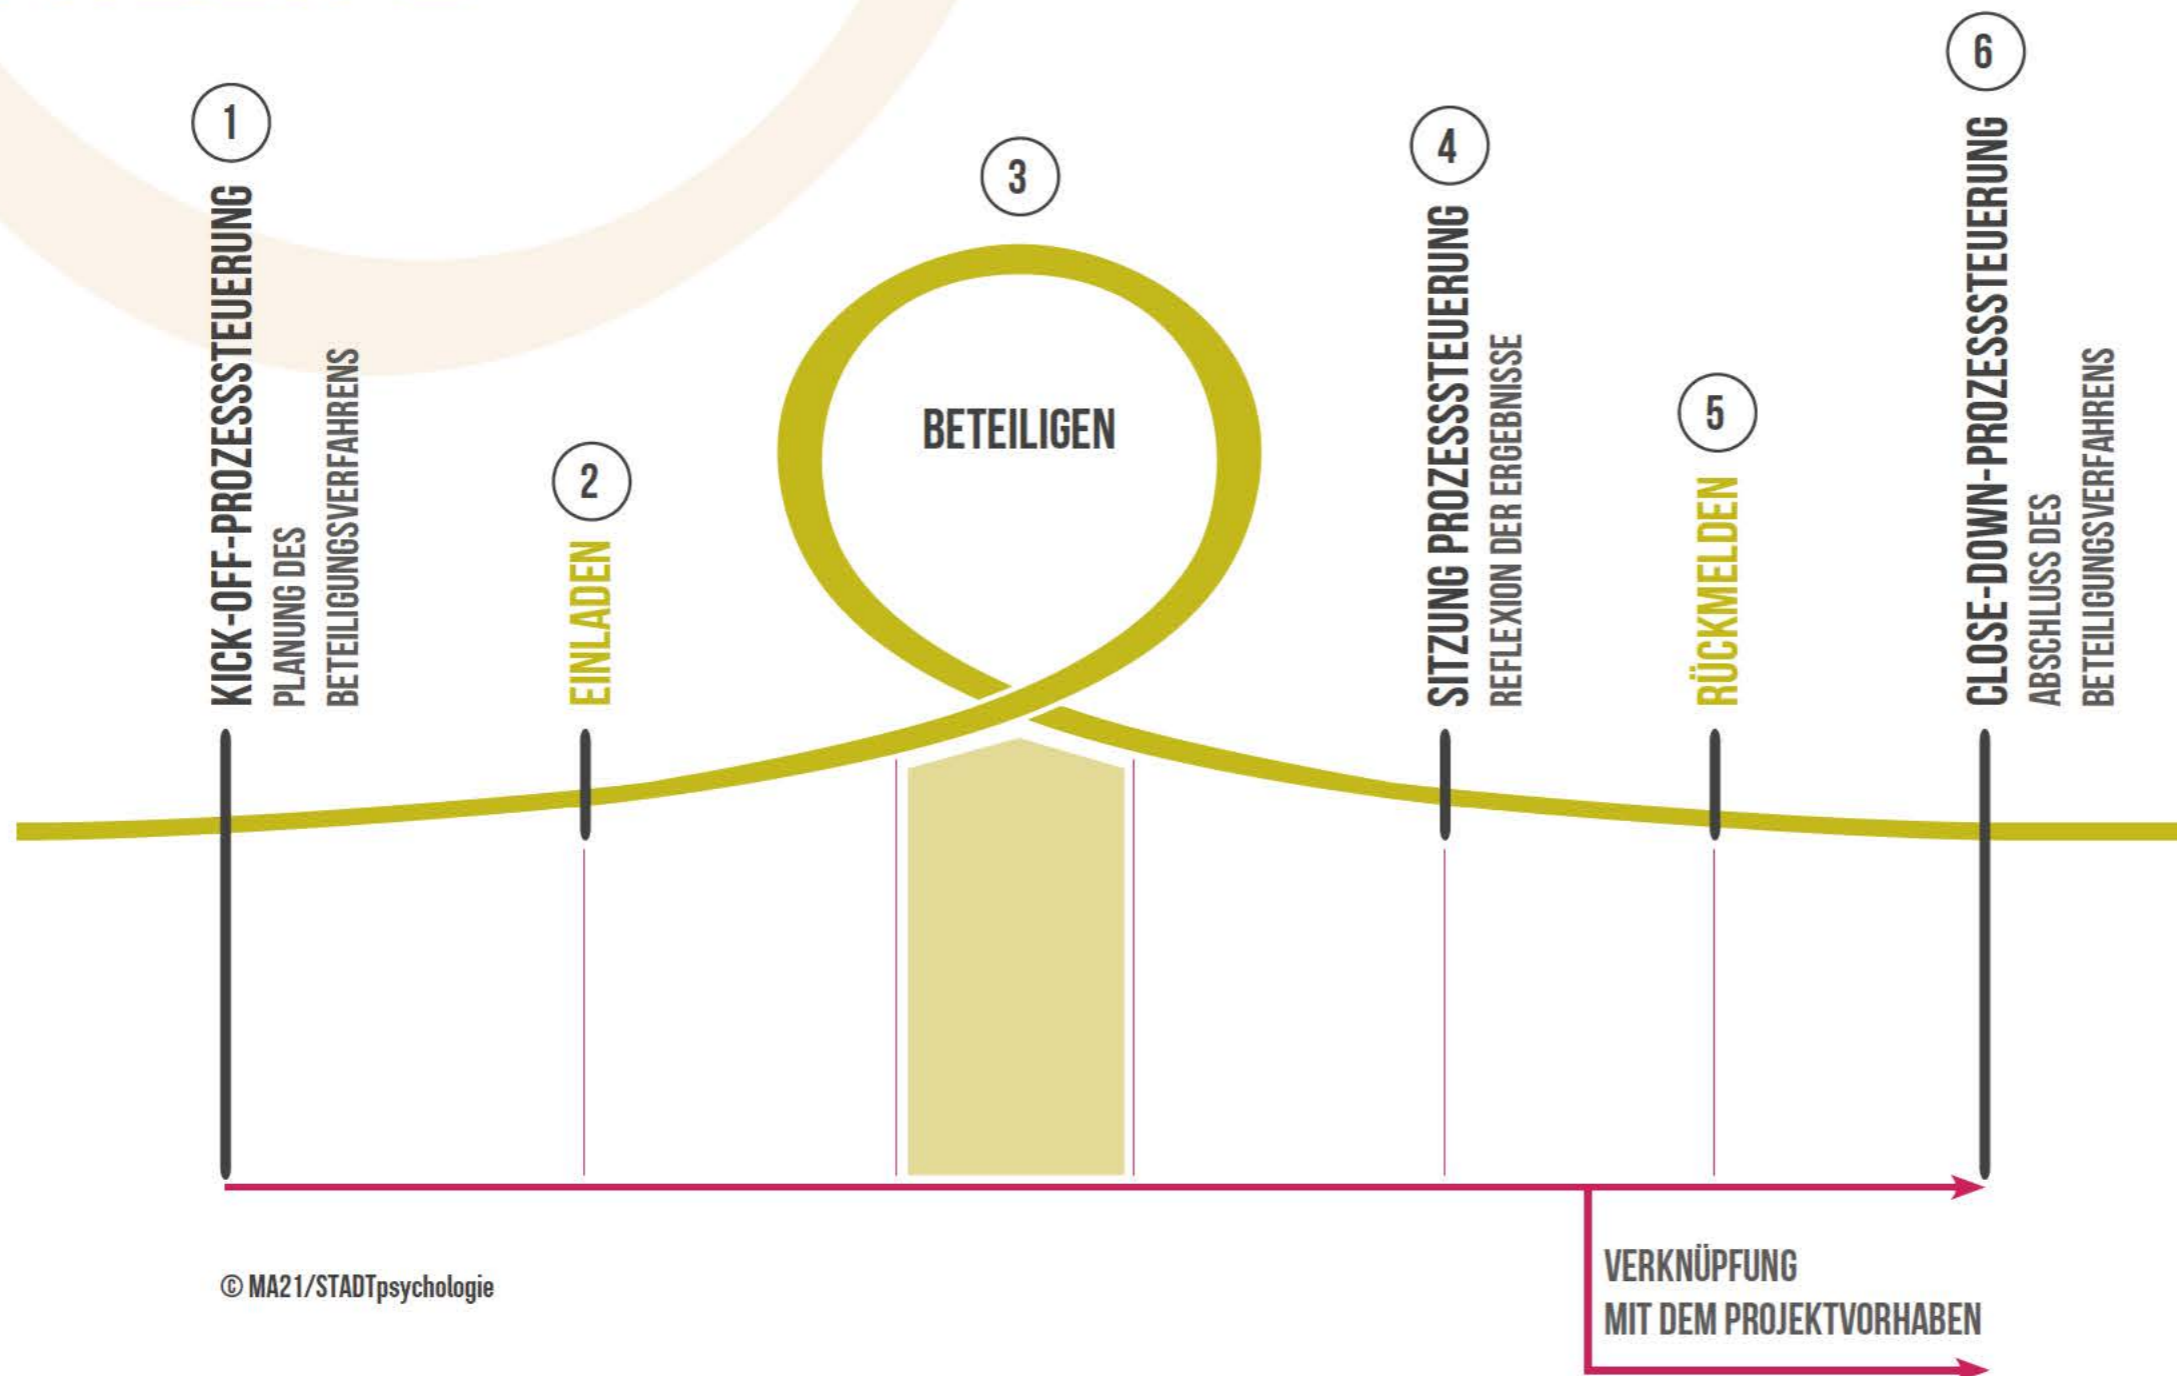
1
KICK-OFF-PROZESSSTEUERUNG
PLANUNG DES BETEILIGUNGSVERFAHRENS

2
EINLADEN

3
BETEILIGEN

4
SITZUNG PROZESSSTEUERUNG
REFLEXION DER ERGEBNISSE

5
RÜCKMELDEN

6
CLOSE-DOWN-PROZESSSTEUERUNG
ABSCHLUSS DES BETEILIGUNGSVERFAHRENS

© MA21/STADTpsychologie

VERKNÜPFUNG
MIT DEM PROJEKTVORHABEN